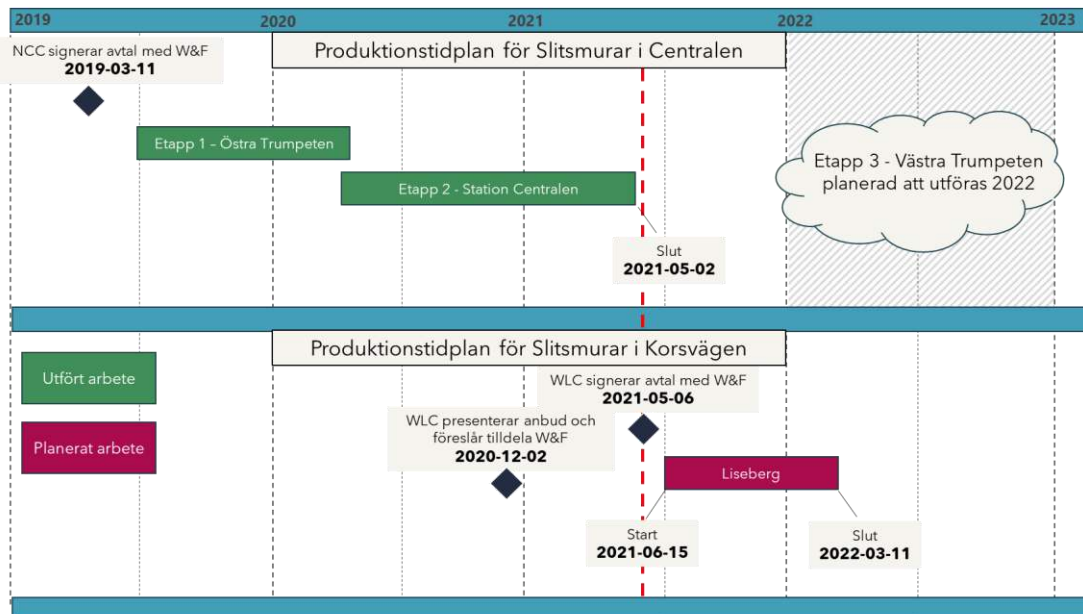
2019
2020
2021
2022
2023

NCC signerar avtal med W&F
2019-03-11

Produktionstidplan för Slitsmurar i Centralen

Etapp 1 – Östra Trumpeten

Etapp 2 - Station Centralen

Etapp 3 - Västra Trumpeten planerad att utföras 2022

Slut
2021-05-02

Produktionstidplan för Slitsmurar i Korsvägen

Utfört arbete

Planerat arbete

WLC signerar avtal med W&F
2021-05-06

WLC presenterar anbud och föreslår tilldela W&F
2020-12-02

Liseberg

Start
2021-06-15

Slut
2022-03-11